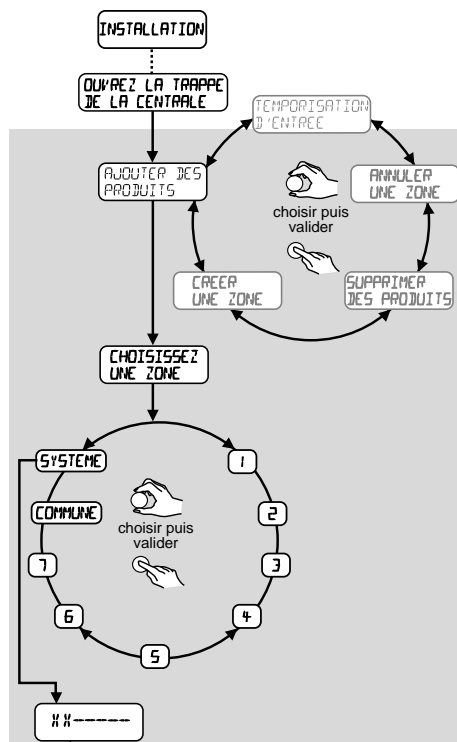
INSTALLATION

OUVREZ LA TRAPPE DE LA CENTRALE

AJOUTER DES PRODUITS

TEMPORISATION D'ENTREE

ANNULER UNE ZONE

choisir puis valider

SUPPRIMER DES PRODUITS

CREER UNE ZONE

CHOISISSEZ UNE ZONE

SYSTEME

1

COMMUNE

2

choisir puis valider

3

7

6

4

5

XX------